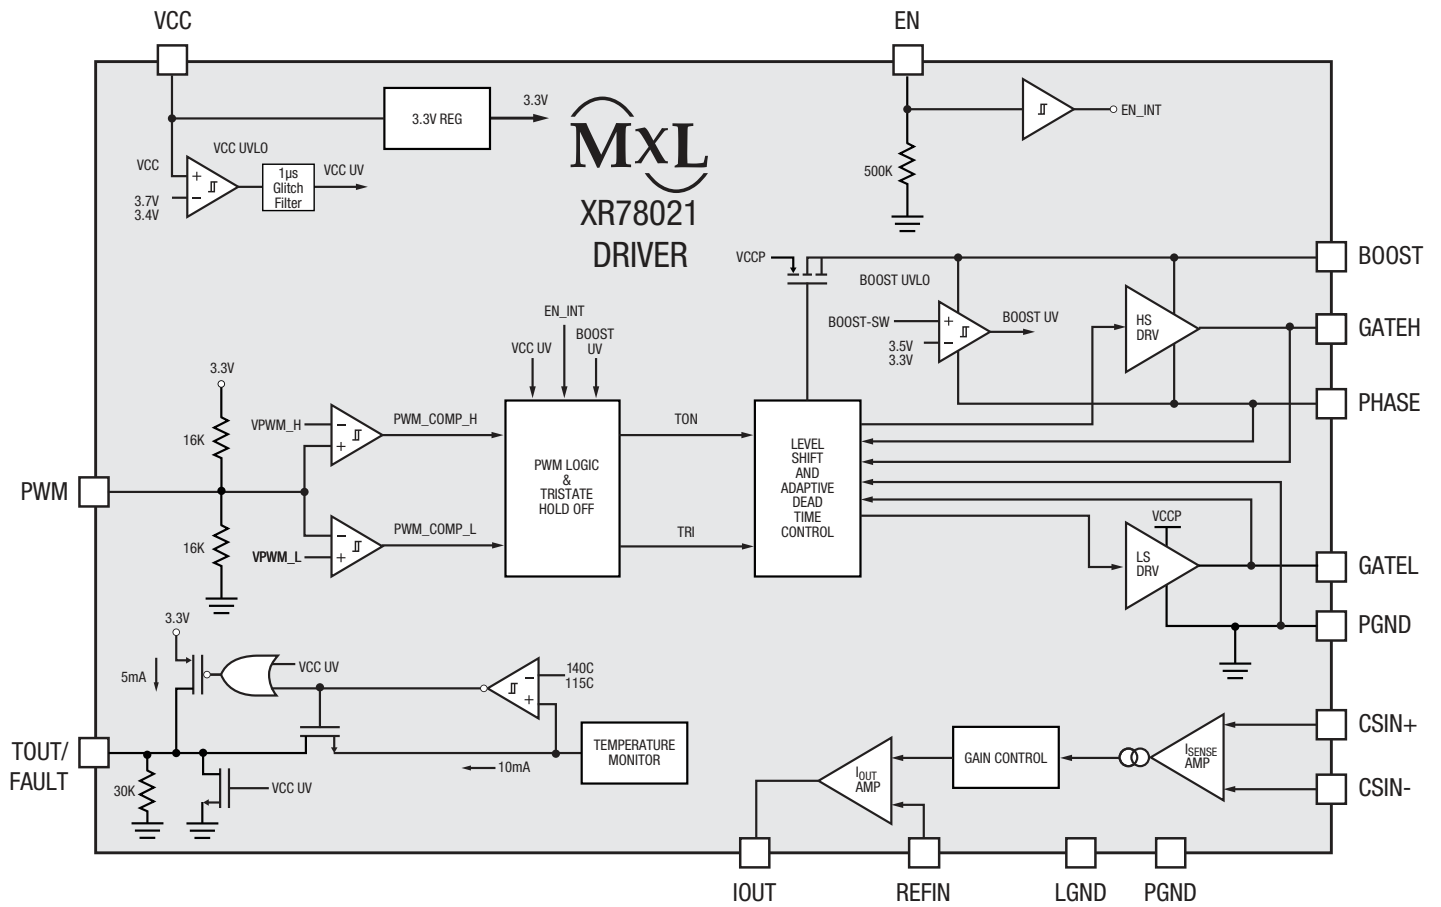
VCC

EN

3.3V REG

3.3V

MxL

XR78021
DRIVER

EN_INT

500K

VCC UVLO

VCC

+
−

3.7V
3.4V

1µs Glitch Filter

VCC UV

VCCP

BOOST UVLO

BOOST

BOOST-SW

BOOST UV

3.5V
3.3V

HS DRV

GATEH

PHASE

EN_INT

VCC UV

BOOST UV

3.3V

VPWM_H

PWM_COMP_H

16K

PWM

PWM LOGIC & TRISTATE HOLD OFF

TON

LEVEL SHIFT AND ADAPTIVE DEAD TIME CONTROL

TRI

16K

VPWM_L

PWM_COMP_L

VCCP

LS DRV

GATEL

PGND

3.3V

5mA

VCC UV

140C
115C

TEMPERATURE MONITOR

10mA

TOUT/ FAULT

30K

VCC UV

CSIN+

GAIN CONTROL

$I_{SENSE}$ AMP

$I_{OUT}$ AMP

CSIN-

IOUT

REFIN

LGND

PGND